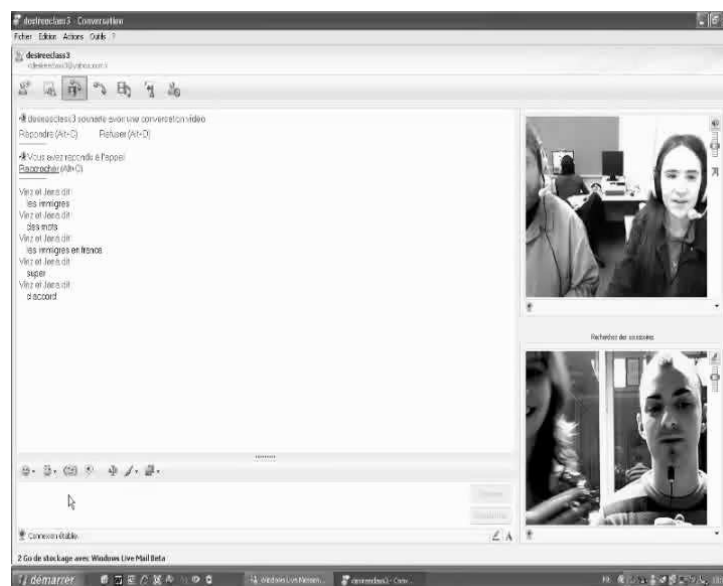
desireeclass3 - Conversation
Fichier Edition Actions Outils ?
desireeclass3
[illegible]

desireeclass3 souhaite avoir une conversation vidéo
Répondre (Alt+C) Refuser (Alt+D)

Vous avez répondu à l'appel
Raccrocher (Alt+C)

Vinz et Jens dit :
les immigres
Vinz et Jens dit :
des mots
Vinz et Jens dit :
les immigres en france
Vinz et Jens dit :
super
Vinz et Jens dit :
d accord

Rechercher des accessoires

Connexion établie

2 Go de stockage avec Windows Live Mail Beta

démarrer
Windows Live Messen...
desireeclass3 - Conv...